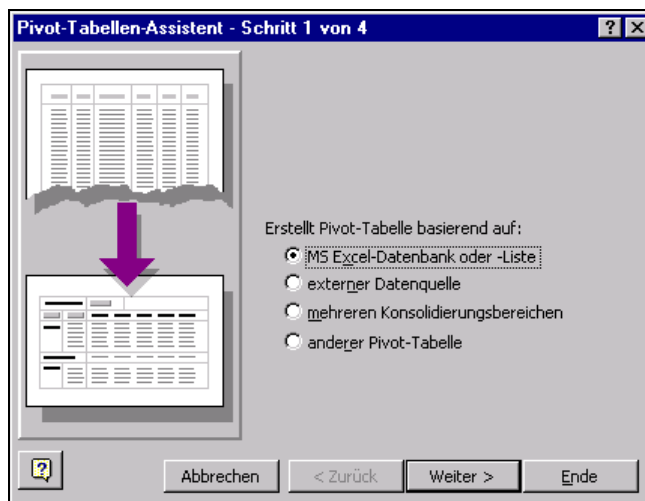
Pivot-Tabellen-Assistent - Schritt 1 von 4

?

Erstellt Pivot-Tabelle basierend auf:

MS Excel-Datenbank oder -Liste

externer Datenquelle

mehreren Konsolidierungsbereichen

anderer Pivot-Tabelle

Abbrechen

< Zurück

Weiter >

Ende